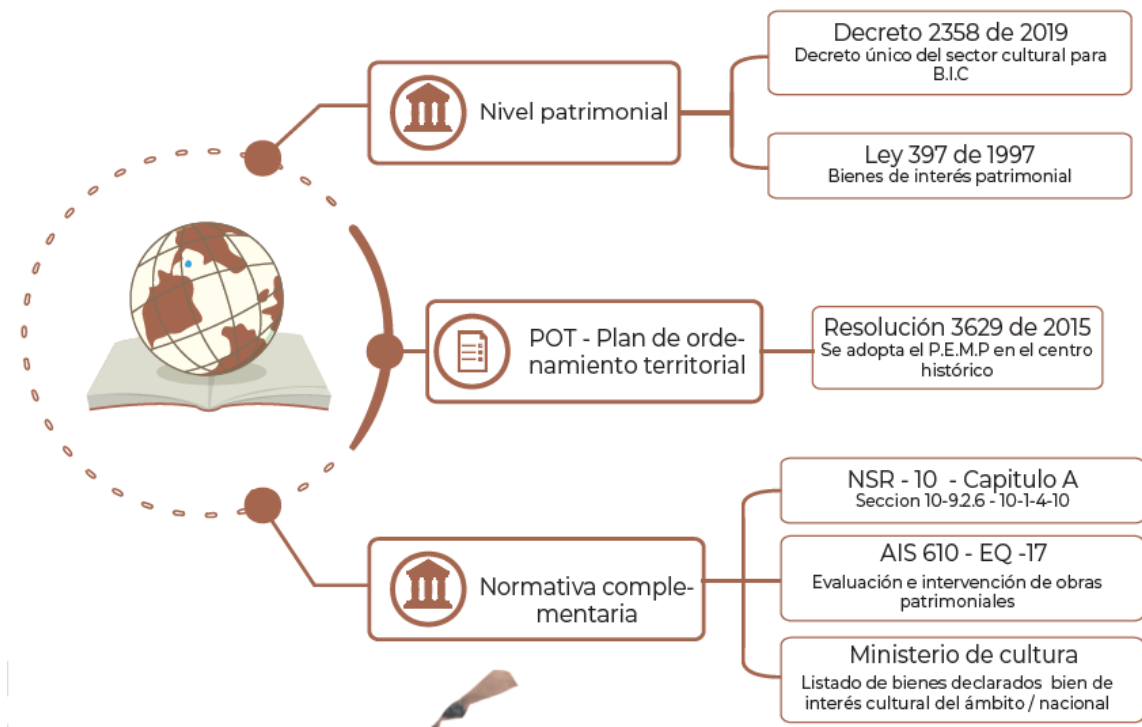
Nivel patrimonial

Decreto 2358 de 2019
Decreto único del sector cultural para B.I.C

Ley 397 de 1997
Bienes de interés patrimonial

POT - Plan de ordenamiento territorial

Resolución 3629 de 2015
Se adopta el P.E.M.P en el centro histórico

Normativa complementaria

NSR - 10 - Capitulo A
Seccion 10-9.2.6 - 10-1-4-10

AIS 610 - EQ -17
Evaluación e intervención de obras patrimoniales

Ministerio de cultura
Listado de bienes declarados bien de interés cultural del ámbito / nacional